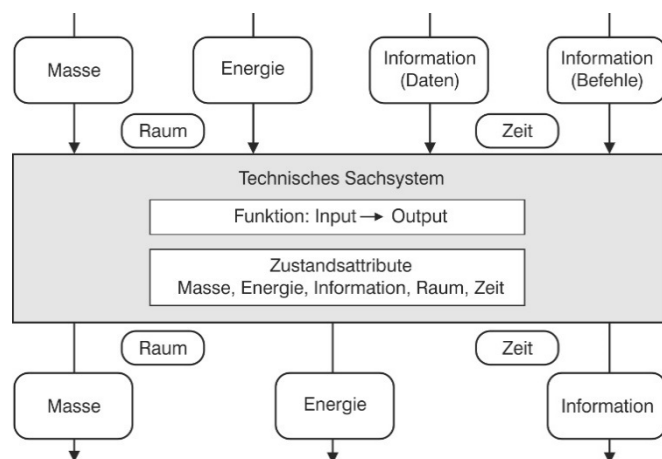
Masse

Energie

Information (Daten)

Information (Befehle)

Raum

Zeit

Technisches Sachsystem

Funktion: Input → Output

Zustandsattribute
Masse, Energie, Information, Raum, Zeit

Raum

Zeit

Masse

Energie

Information